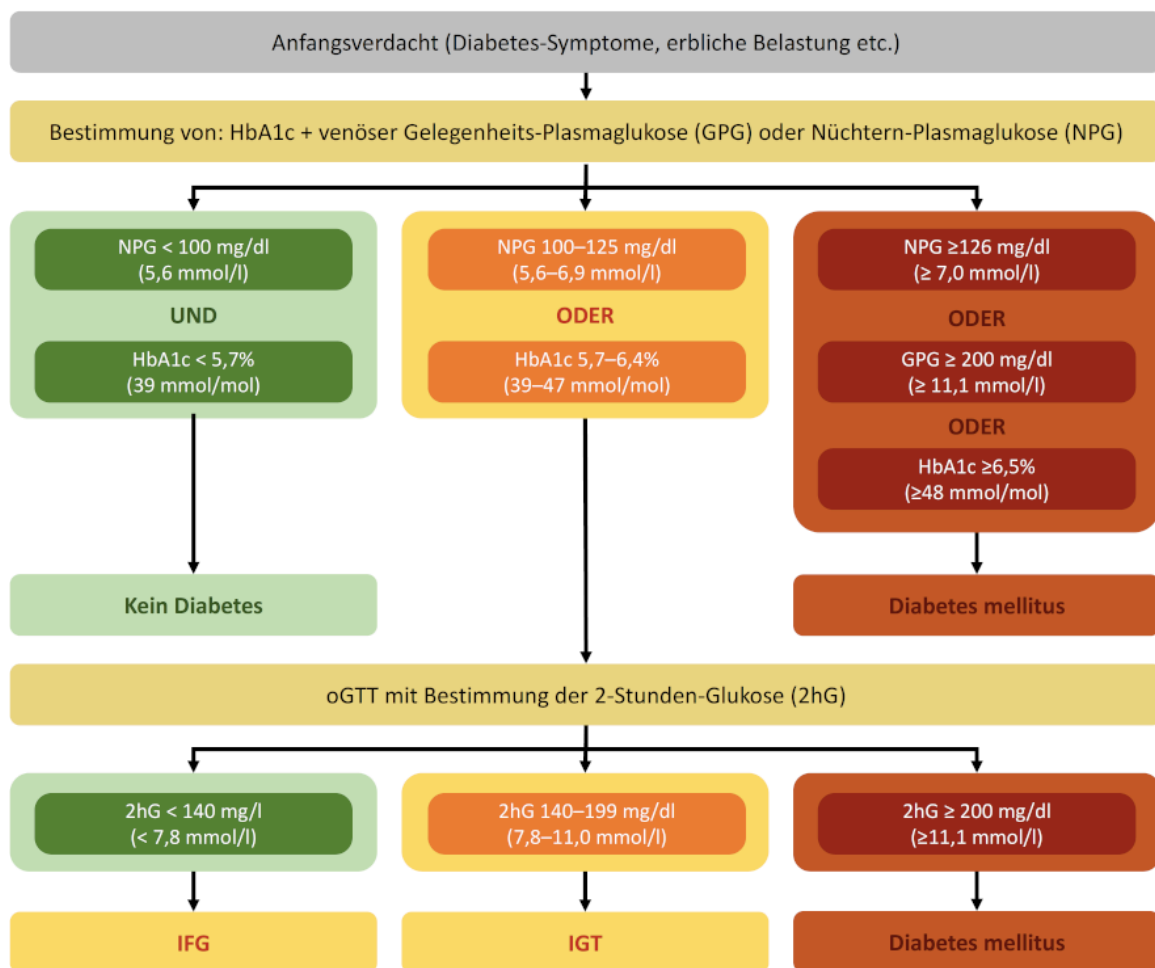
Anfangsverdacht (Diabetes-Symptome, erbliche Belastung etc.)

Bestimmung von: HbA1c + venöser Gelegenheits-Plasmaglukose (GPG) oder Nüchtern-Plasmaglukose (NPG)

NPG < 100 mg/dl (5,6 mmol/l)

UND

HbA1c < 5,7% (39 mmol/mol)

NPG 100–125 mg/dl (5,6–6,9 mmol/l)

ODER

HbA1c 5,7–6,4% (39–47 mmol/mol)

NPG ≥126 mg/dl (≥ 7,0 mmol/l)

ODER

GPG ≥ 200 mg/dl (≥ 11,1 mmol/l)

ODER

HbA1c ≥6,5% (≥48 mmol/mol)

Kein Diabetes

Diabetes mellitus

oGTT mit Bestimmung der 2-Stunden-Glukose (2hG)

2hG < 140 mg/l (< 7,8 mmol/l)

2hG 140–199 mg/dl (7,8–11,0 mmol/l)

2hG ≥ 200 mg/dl (≥11,1 mmol/l)

IFG

IGT

Diabetes mellitus